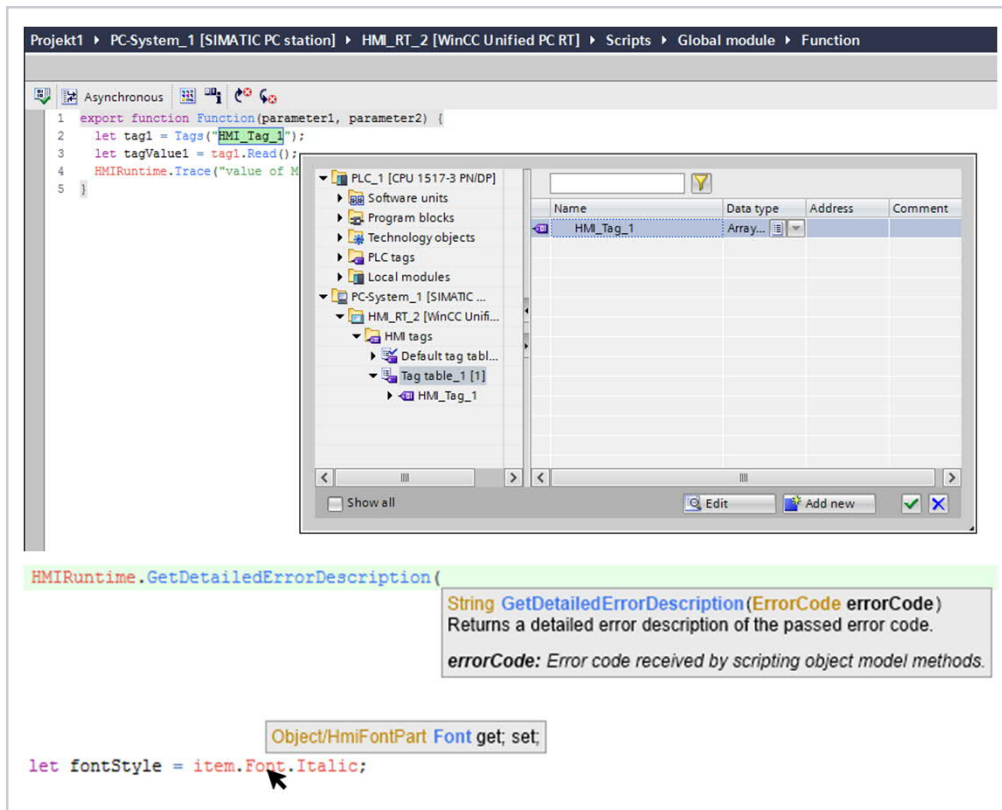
Projekt1 ▸ PC-System_1 [SIMATIC PC station] ▸ HMI_RT_2 [WinCC Unified PC RT] ▸ Scripts ▸ Global module ▸ Function

Asynchronous

1 export function Function(parameter1, parameter2) {
2 let tag1 = Tags("HMI_Tag_1");
3 let tagValue1 = tag1.Read();
4 HMIRuntime.Trace("value of M
5 }

PLC_1 [CPU 1517-3 PN/DP]
Software units
Program blocks
Technology objects
PLC tags
Local modules
PC-System_1 [SIMATIC ...
HMI_RT_2 [WinCC Unifi...
HMI tags
Default tag tabl...
Tag table_1 [1]
HMI_Tag_1

| Name | Data type | Address | Comment |
|---|---|---|---|
| HMI_Tag_1 | Array... | | |

Show all
Edit
Add new

HMIRuntime.GetDetailedErrorDescription(

String GetDetailedErrorDescription(ErrorCode errorCode)
Returns a detailed error description of the passed error code.

errorCode: Error code received by scripting object model methods.

Object/HmiFontPart Font get; set;

let fontStyle = item.Font.Italic;